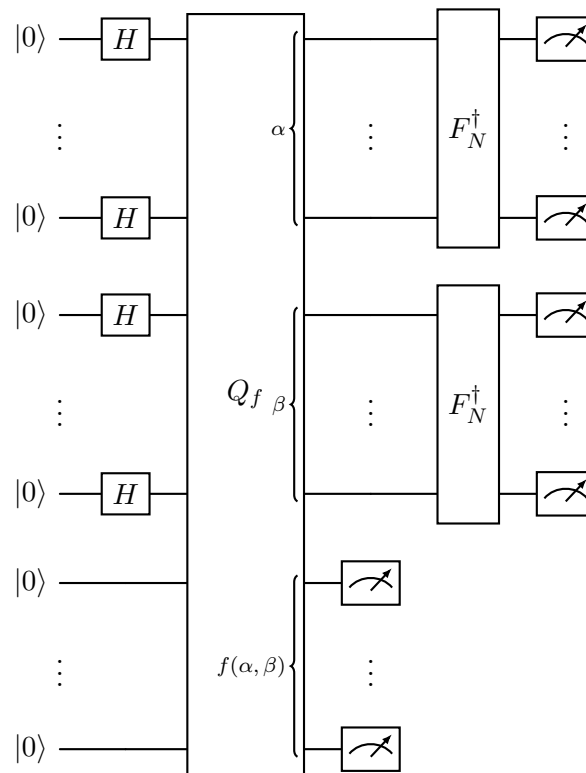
$|0\rangle$ $H$
$\vdots$
$|0\rangle$ $H$
$|0\rangle$ $H$
$\vdots$
$|0\rangle$ $H$
$|0\rangle$
$\vdots$
$|0\rangle$

$Q_f$

$\alpha$
$\vdots$
$\beta$
$\vdots$
$f(\alpha, \beta)$
$\vdots$

$F_N^\dagger$
$F_N^\dagger$

$\vdots$
$\vdots$